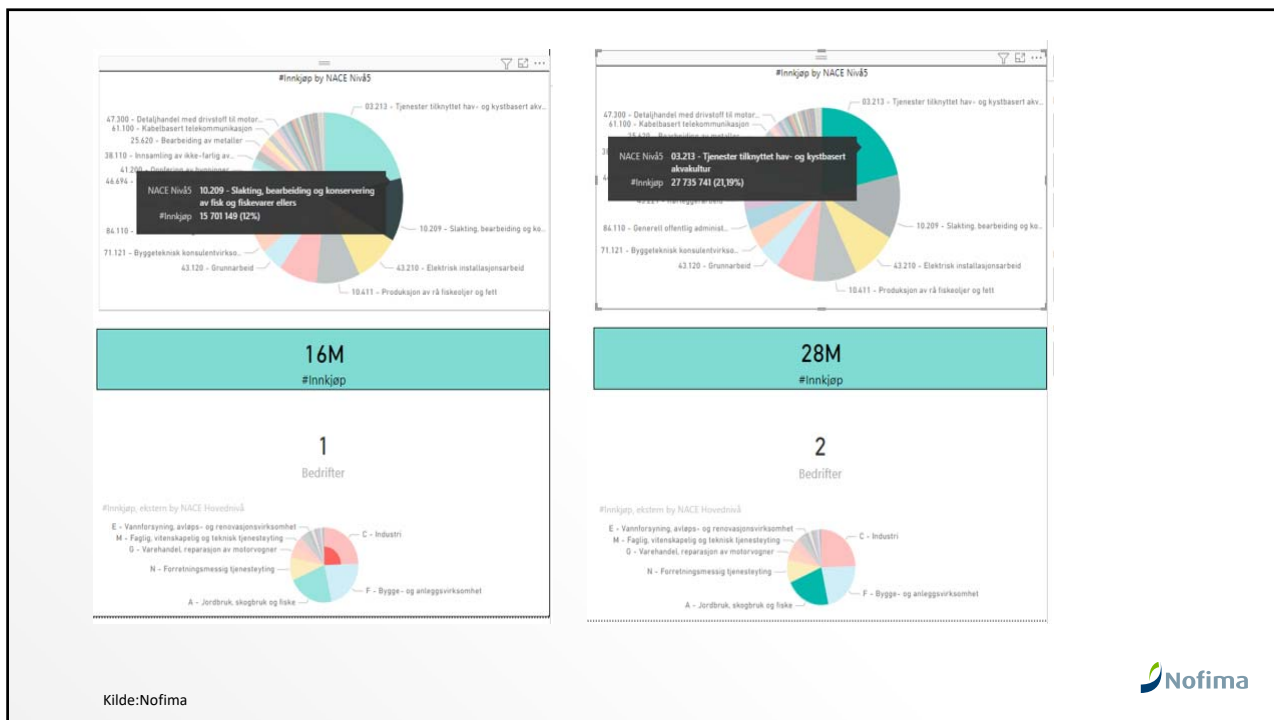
#Innkjøp by NACE Nivå5

47.300 - Detaljhandel med drivstoff til motor...
61.100 - Kabelbasert telekommunikasjon
25.620 - Bearbeiding av metaller
38.110 - Innsamling av ikke-farlig av...
41.200 - Oppføring av bygninger
46.696 -
84.110 -
71.121 - Byggeteknisk konsulentvirkso...
43.120 - Grunnarbeid
03.213 - Tjenester tilknyttet hav- og kystbasert akv...
10.209 - Slakting, bearbeiding og ko...
43.210 - Elektrisk installasjonsarbeid
10.411 - Produksjon av rå fiskeoljer og fett

NACE Nivå5 10.209 - Slakting, bearbeiding og konservering av fisk og fiskevarer ellers
#Innkjøp 15 701 149 (12%)

16M
#Innkjøp

1
Bedrifter

#Innkjøp, ekstern by NACE Hovednivå

E - Vannforsyning, avløps- og renovasjonsvirksomhet
M - Faglig, vitenskapelig og teknisk tjenesteyting
G - Varehandel, reparasjon av motorvogner
N - Forretningsmessig tjenesteyting
A - Jordbruk, skogbruk og fiske
C - Industri
F - Bygge- og anleggsvirksomhet

#Innkjøp by NACE Nivå5

47.300 - Detaljhandel med drivstoff til motor...
61.100 - Kabelbasert telekommunikasjon
25.620 - Bearbeiding av metaller
84.110 - Generell offentlig administ...
71.121 - Byggeteknisk konsulentvirkso...
43.120 - Grunnarbeid
03.213 - Tjenester tilknyttet hav- og kystbasert akv...
10.209 - Slakting, bearbeiding og ko...
43.210 - Elektrisk installasjonsarbeid
10.411 - Produksjon av rå fiskeoljer og fett

NACE Nivå5 03.213 - Tjenester tilknyttet hav- og kystbasert akvakultur
#Innkjøp 27 735 741 (21,19%)

28M
#Innkjøp

2
Bedrifter

#Innkjøp, ekstern by NACE Hovednivå

E - Vannforsyning, avløps- og renovasjonsvirksomhet
M - Faglig, vitenskapelig og teknisk tjenesteyting
G - Varehandel, reparasjon av motorvogner
N - Forretningsmessig tjenesteyting
A - Jordbruk, skogbruk og fiske
C - Industri
F - Bygge- og anleggsvirksomhet

Kilde:Nofima

Nofima